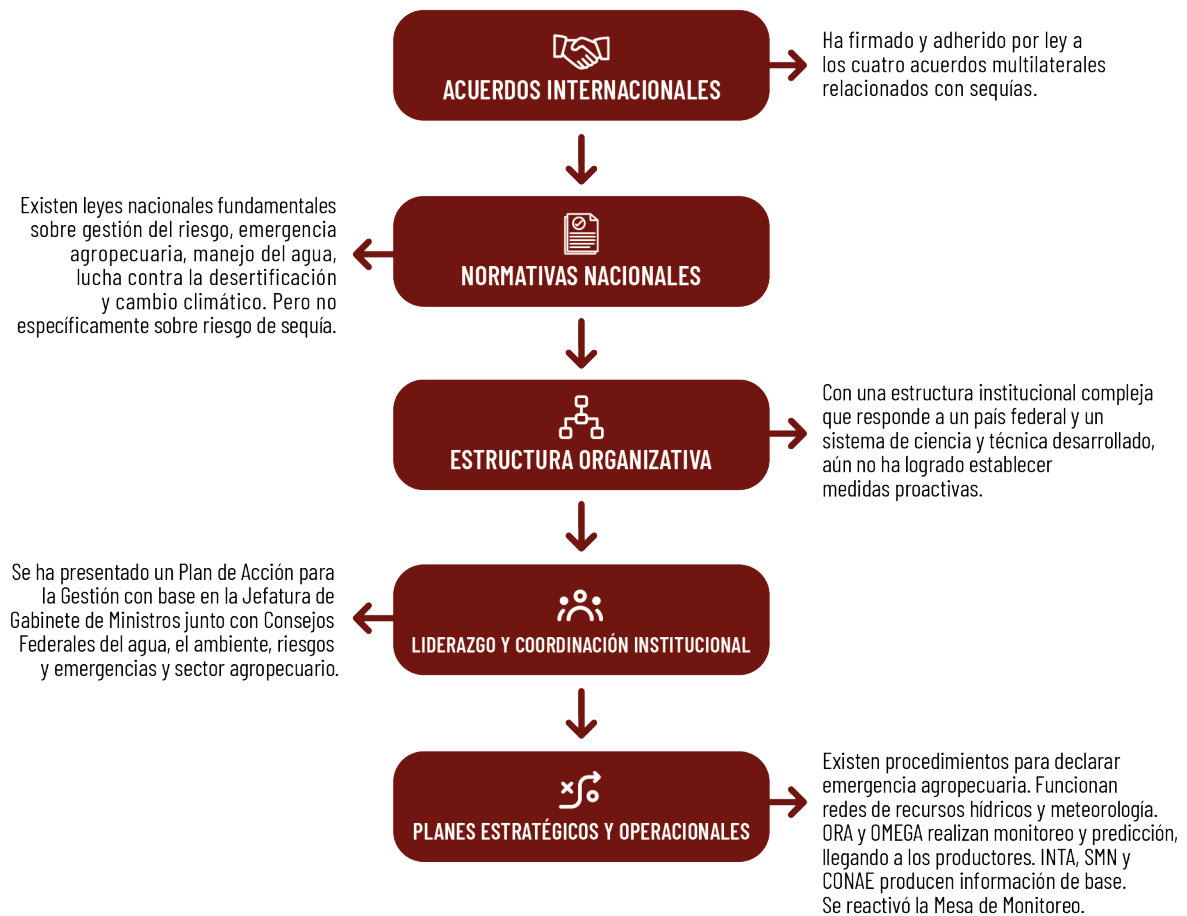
ACUERDOS INTERNACIONALES

Ha firmado y adherido por ley a los cuatro acuerdos multilaterales relacionados con sequías.

NORMATIVAS NACIONALES

Existen leyes nacionales fundamentales sobre gestión del riesgo, emergencia agropecuaria, manejo del agua, lucha contra la desertificación y cambio climático. Pero no específicamente sobre riesgo de sequía.

ESTRUCTURA ORGANIZATIVA

Con una estructura institucional compleja que responde a un país federal y un sistema de ciencia y técnica desarrollado, aún no ha logrado establecer medidas proactivas.

LIDERAZGO Y COORDINACIÓN INSTITUCIONAL

Se ha presentado un Plan de Acción para la Gestión con base en la Jefatura de Gabinete de Ministros junto con Consejos Federales del agua, el ambiente, riesgos y emergencias y sector agropecuario.

PLANES ESTRATÉGICOS Y OPERACIONALES

Existen procedimientos para declarar emergencia agropecuaria. Funcionan redes de recursos hídricos y meteorología. ORA y OMEGA realizan monitoreo y predicción, llegando a los productores. INTA, SMN y CONAE producen información de base. Se reactivó la Mesa de Monitoreo.